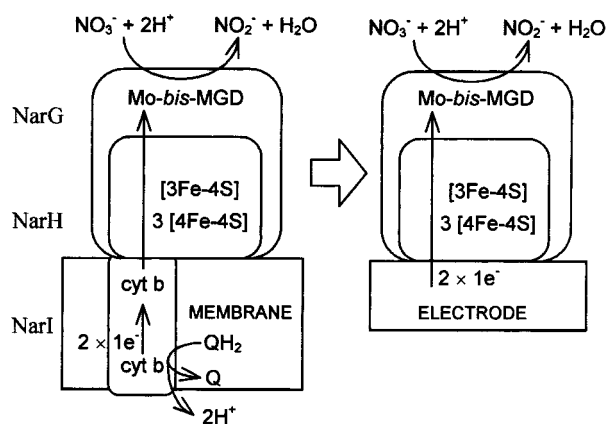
$NO_3^- + 2H^+$ $NO_2^- + H_2O$

NarG

Mo-*bis*-MGD

[3Fe-4S]
3 [4Fe-4S]

NarH

NarI

cyt b

MEMBRANE

$2 \times 1e^-$

$QH_2$

cyt b

Q

$2H^+$

$NO_3^- + 2H^+$ $NO_2^- + H_2O$

Mo-*bis*-MGD

[3Fe-4S]
3 [4Fe-4S]

$2 \times 1e^-$

ELECTRODE